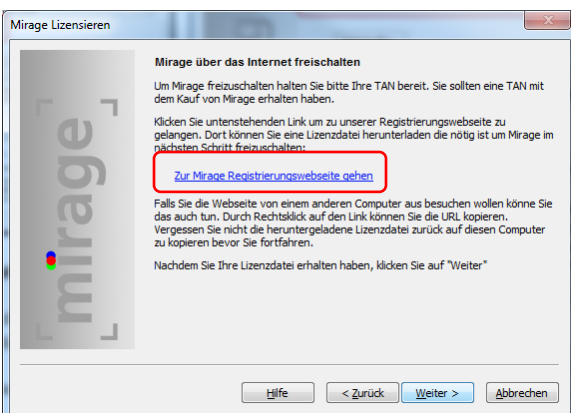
Mirage Lizensieren

mirage

Mirage über das Internet freischalten

Um Mirage freizuschalten halten Sie bitte Ihre TAN bereit. Sie sollten eine TAN mit dem Kauf von Mirage erhalten haben.

Klicken Sie untenstehenden Link um zu unserer Registrierungswebseite zu gelangen. Dort können Sie eine Lizenzdatei herunterladen die nötig ist um Mirage im nächsten Schritt freizuschalten:

Zur Mirage Registrierungswebseite gehen

Falls Sie die Webseite von einem anderen Computer aus besuchen wollen könne Sie das auch tun. Durch Rechtsklick auf den Link können Sie die URL kopieren. Vergessen Sie nicht die heruntergeladene Lizenzdatei zurück auf diesen Computer zu kopieren bevor Sie fortfahren.

Nachdem Sie Ihre Lizenzdatei erhalten haben, klicken Sie auf "Weiter"

Hilfe | < Zurück | Weiter > | Abbrechen